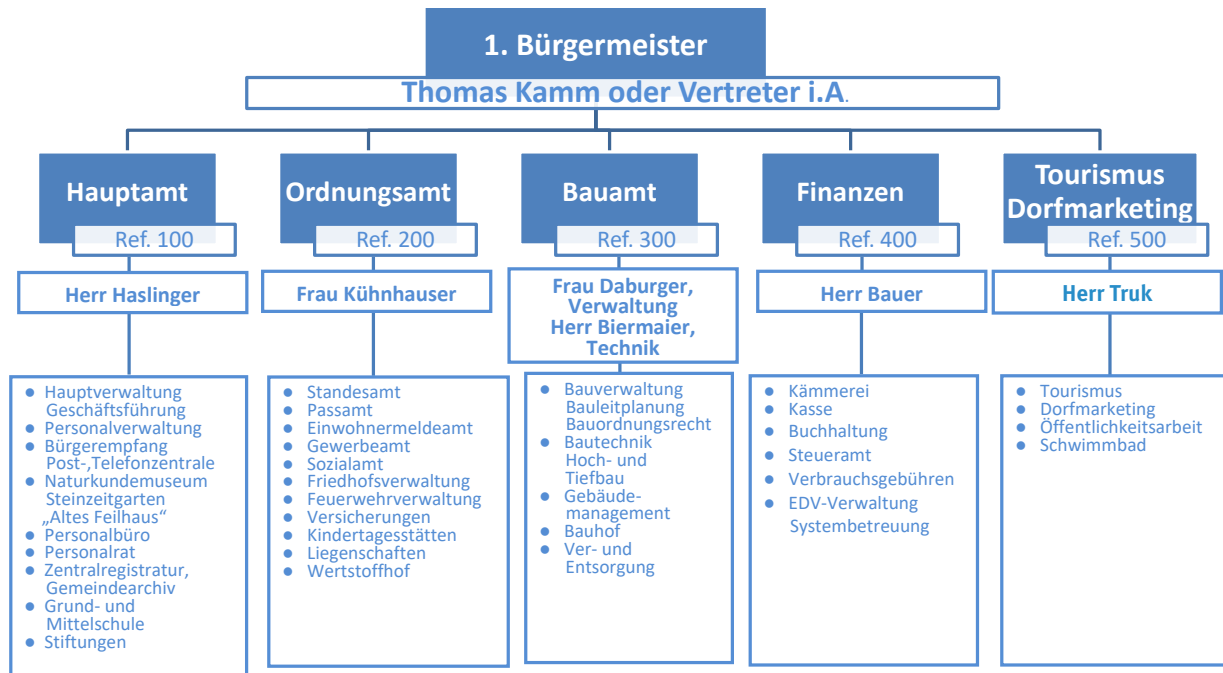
1. Bürgermeister

Thomas Kamm oder Vertreter i.A.

Hauptamt
Ref. 100
Herr Haslinger
- Hauptverwaltung Geschäftsführung
- Personalverwaltung
- Bürgerempfang Post-,Telefonzentrale
- Naturkundemuseum Steinzeitgarten „Altes Feilhaus“
- Personalbüro
- Personalrat
- Zentralregistratur, Gemeindearchiv
- Grund- und Mittelschule
- Stiftungen

Ordnungsamt
Ref. 200
Frau Kühnhauser
- Standesamt
- Passamt
- Einwohnermeldeamt
- Gewerbeamt
- Sozialamt
- Friedhofsverwaltung
- Feuerwehrverwaltung
- Versicherungen
- Kindertagesstätten
- Liegenschaften
- Wertstoffhof

Bauamt
Ref. 300
Frau Daburger, Verwaltung
Herr Biermaier, Technik
- Bauverwaltung Bauleitplanung Bauordnungsrecht
- Bautechnik Hoch- und Tiefbau
- Gebäudemanagement
- Bauhof
- Ver- und Entsorgung

Finanzen
Ref. 400
Herr Bauer
- Kämmerei
- Kasse
- Buchhaltung
- Steueramt
- Verbrauchsgebühren
- EDV-Verwaltung Systembetreuung

Tourismus Dorfmarketing
Ref. 500
Herr Truk
- Tourismus
- Dorfmarketing
- Öffentlichkeitsarbeit
- Schwimmbad